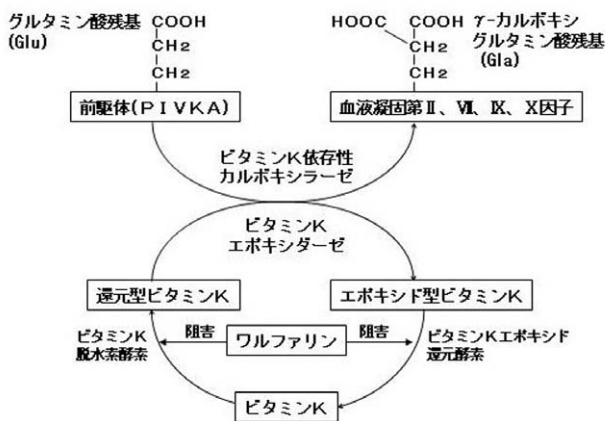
グルタミン酸残基 (Glu)

COOH
CH2
CH2

HOOC COOH
CH2
CH2

γ-カルボキシグルタミン酸残基 (Gla)

前駆体（PIVKA）

血液凝固第Ⅱ、Ⅶ、Ⅸ、Ⅹ因子

ビタミンK依存性カルボキシラーゼ

ビタミンKエポキシダーゼ

還元型ビタミンK

エポキシド型ビタミンK

ビタミンK脱水素酵素

阻害

ワルファリン

阻害

ビタミンKエポキシド還元酵素

ビタミンK